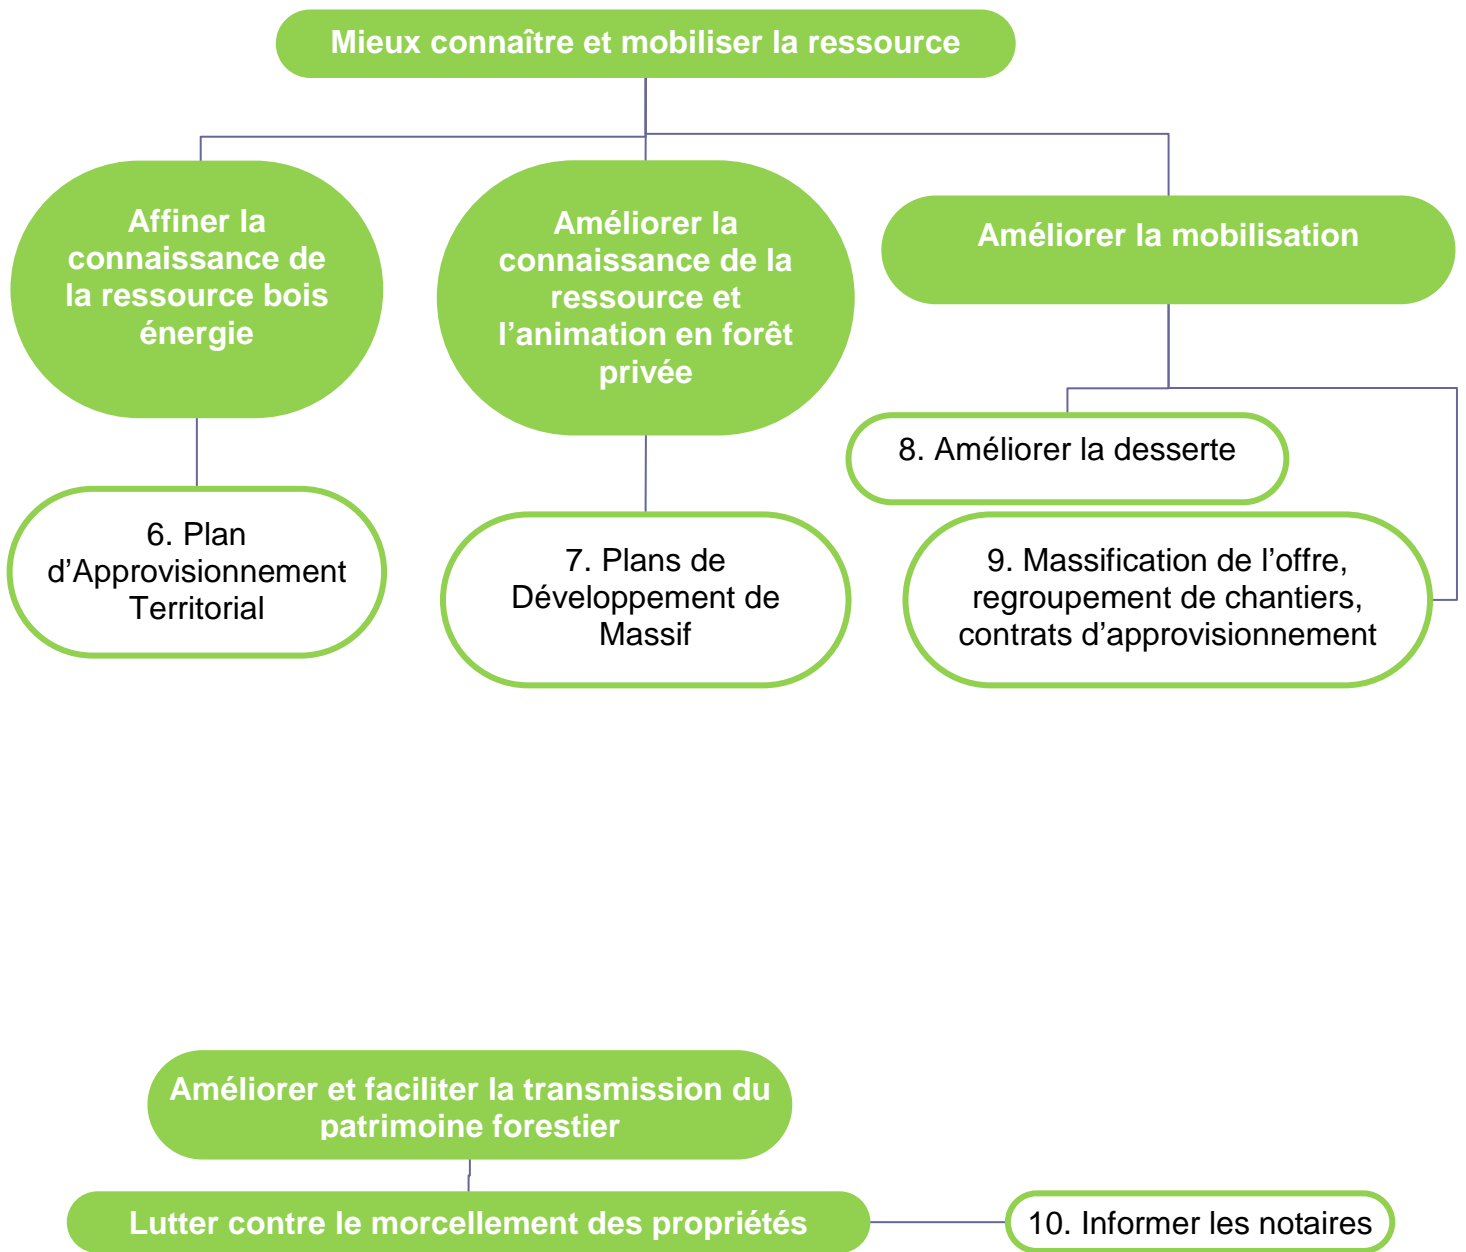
Mieux connaître et mobiliser la ressource

Affiner la connaissance de la ressource bois énergie

Améliorer la connaissance de la ressource et l’animation en forêt privée

Améliorer la mobilisation

6. Plan d’Approvisionnement Territorial

7. Plans de Développement de Massif

8. Améliorer la desserte

9. Massification de l’offre, regroupement de chantiers, contrats d’approvisionnement

Améliorer et faciliter la transmission du patrimoine forestier

Lutter contre le morcellement des propriétés

10. Informer les notaires